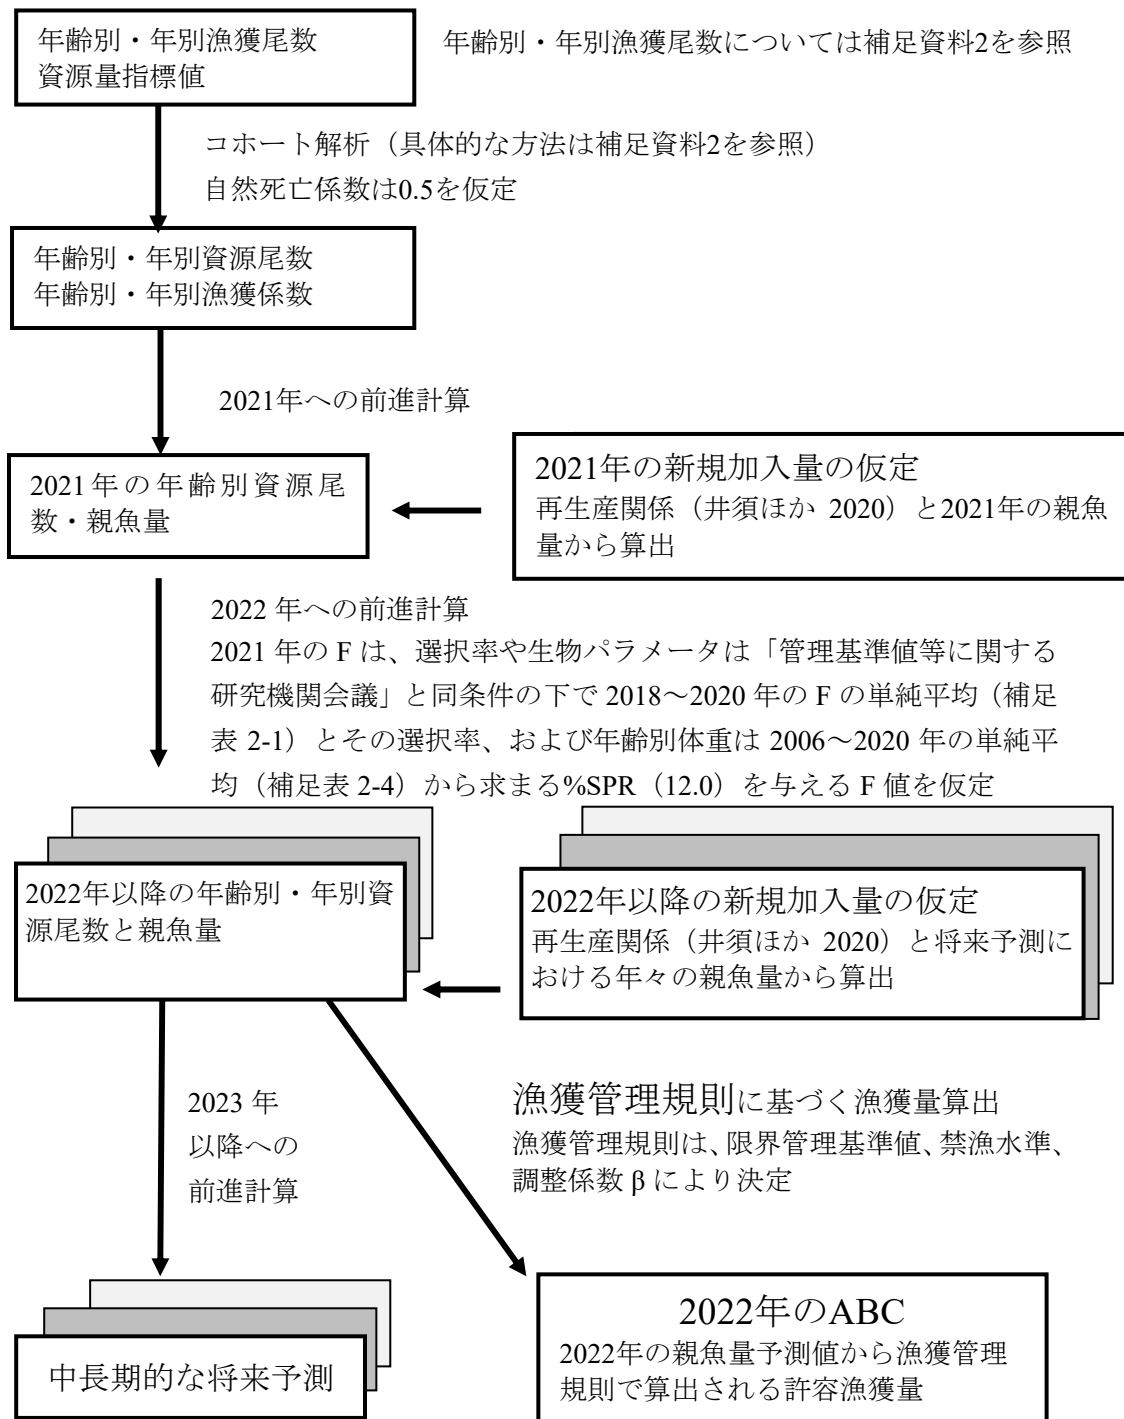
年齢別・年別漁獲尾数
資源量指標値

年齢別・年別漁獲尾数については補足資料2を参照

コホート解析（具体的な方法は補足資料2を参照）
自然死亡係数は0.5を仮定

年齢別・年別資源尾数
年齢別・年別漁獲係数

2021年への前進計算

2021年の年齢別資源尾数・親魚量

2021年の新規加入量の仮定
再生産関係（井須ほか 2020）と2021年の親魚量から算出

2022年への前進計算
2021年のFは、選択率や生物パラメータは「管理基準値等に関する研究機関会議」と同条件の下で2018〜2020年のFの単純平均（補足表2-1）とその選択率、および年齢別体重は2006〜2020年の単純平均（補足表2-4）から求まる%SPR（12.0）を与えるF値を仮定

2022年以降の年齢別・年別資源尾数と親魚量

2022年以降の新規加入量の仮定
再生産関係（井須ほか 2020）と将来予測における年々の親魚量から算出

2023年以降への前進計算

漁獲管理規則に基づく漁獲量算出
漁獲管理規則は、限界管理基準値、禁漁水準、調整係数βにより決定

中長期的な将来予測

2022年のABC
2022年の親魚量予測値から漁獲管理規則で算出される許容漁獲量